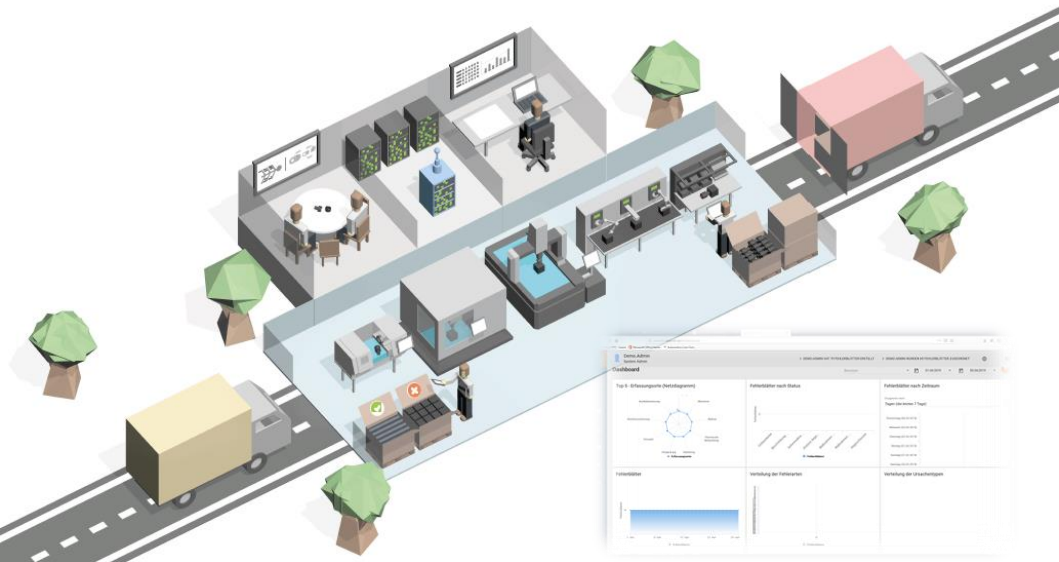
Demo Admin
System Admin

Dashboard

Top 5 - Erfassungsorte (Netzdiagramm)

Fehlerblätter nach Status

Fehlerblätter nach Zeitraum

Fehlerblätter

Verteilung der Fehlerarten

Verteilung der Ursachentypen